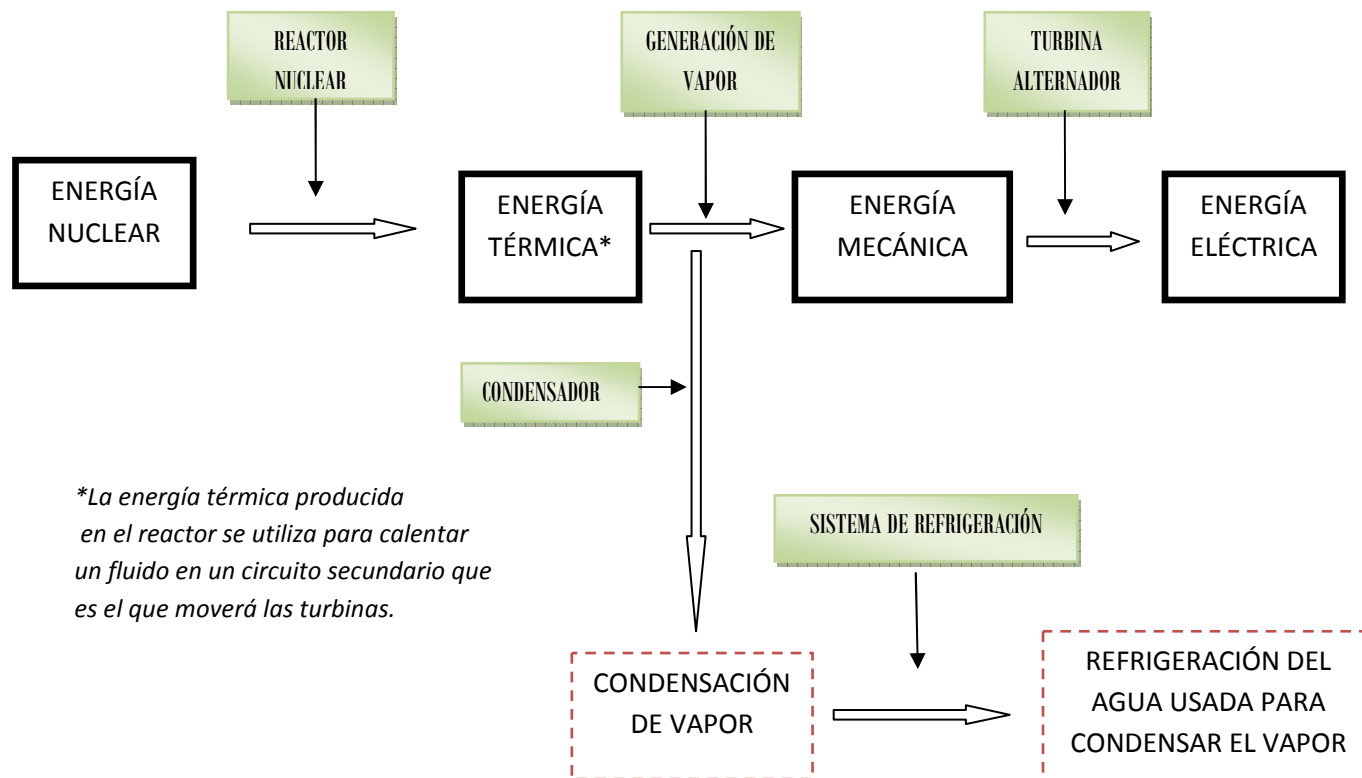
REACTOR NUCLEAR

GENERACIÓN DE VAPOR

TURBINA ALTERNADOR

ENERGÍA NUCLEAR

ENERGÍA TÉRMICA*

ENERGÍA MECÁNICA

ENERGÍA ELÉCTRICA

CONDENSADOR

*La energía térmica producida en el reactor se utiliza para calentar un fluido en un circuito secundario que es el que moverá las turbinas.

SISTEMA DE REFRIGERACIÓN

CONDENSACIÓN DE VAPOR

REFRIGERACIÓN DEL AGUA USADA PARA CONDENSAR EL VAPOR